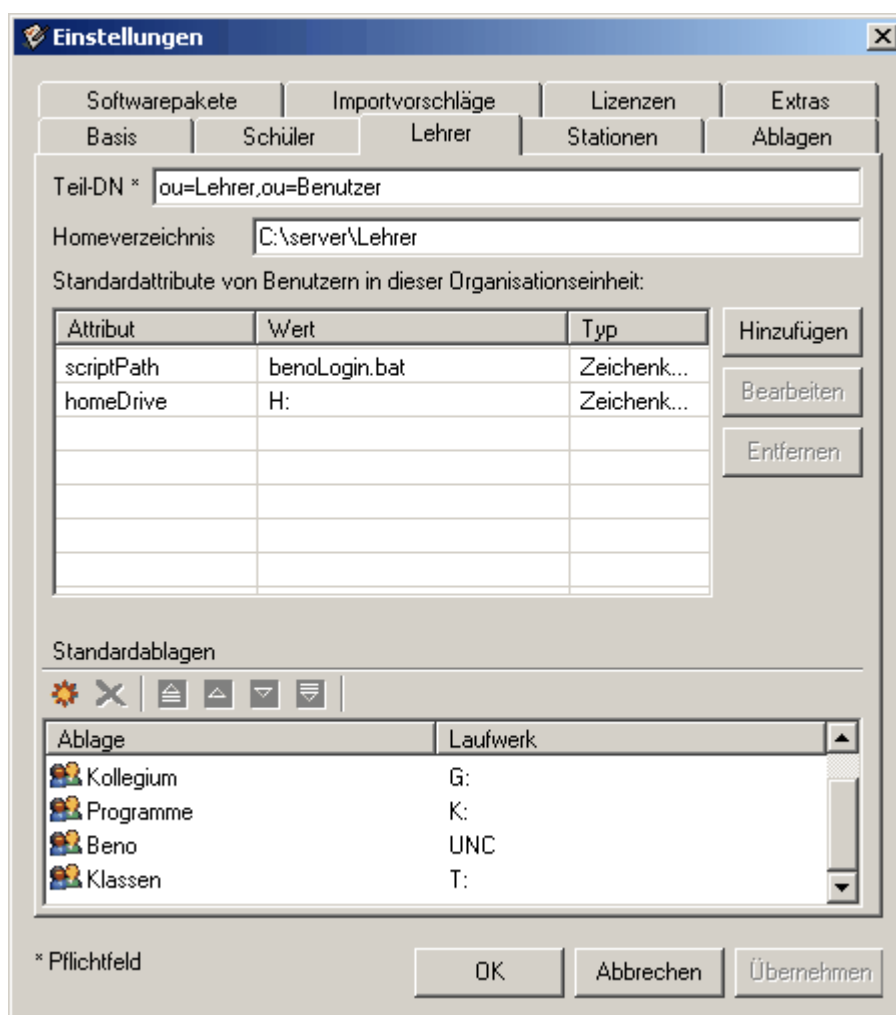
Einstellungen

Softwarepakete | Importvorschläge | Lizenzen | Extras
Basis | Schüler | Lehrer | Stationen | Ablagen

Teil-DN * ou=Lehrer,ou=Benutzer

Homeverzeichnis C:\server\Lehrer

Standardattribute von Benutzern in dieser Organisationseinheit:

| Attribut | Wert | Typ |
|---|---|---|
| scriptPath | benoLogin.bat | Zeichenk... |
| homeDrive | H: | Zeichenk... |

Hinzufügen
Bearbeiten
Entfernen

Standardablagen

| Ablage | Laufwerk |
|---|---|
| Kollegium | G: |
| Programme | K: |
| Beno | UNC |
| Klassen | T: |

* Pflichtfeld

OK Abbrechen Übernehmen